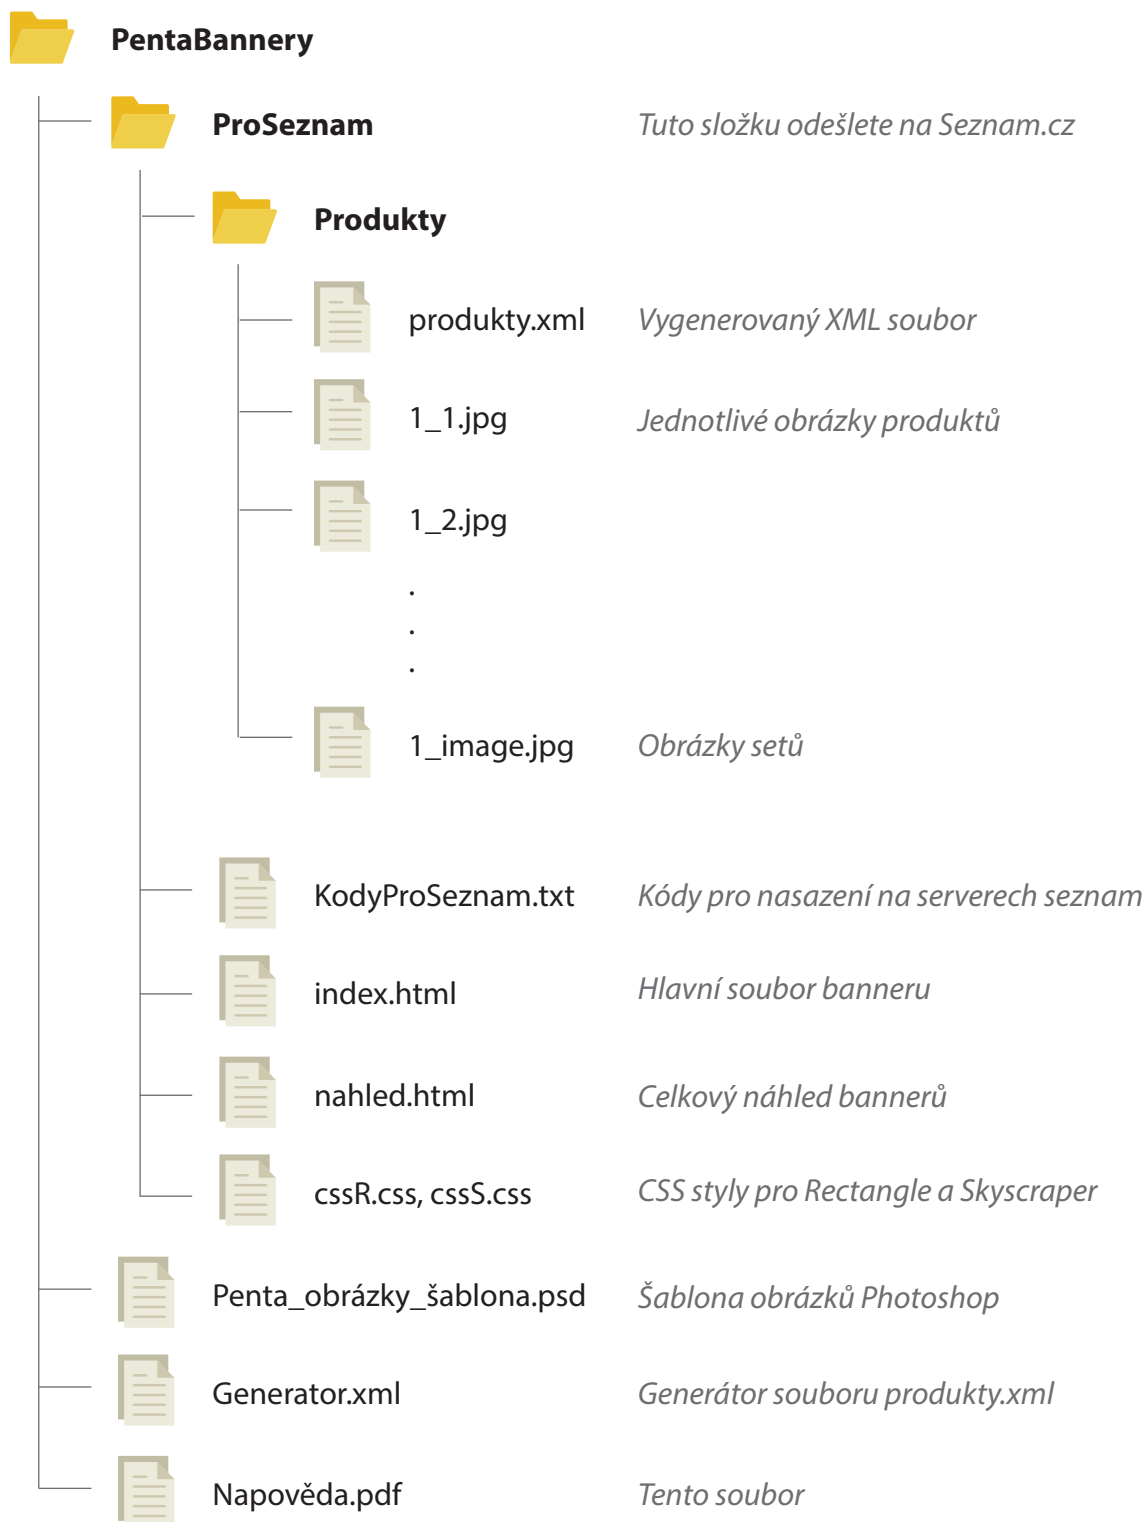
PentaBannery

ProSeznam Tuto složku odešlete na Seznam.cz

Produkty

produkty.xml Vygenerovaný XML soubor

1_1.jpg Jednotlivé obrázky produktů

1_2.jpg

.
.
.

1_image.jpg Obrázky setů

KodyProSeznam.txt Kódy pro nasazení na serverech seznam

index.html Hlavní soubor banneru

nahled.html Celkový náhled bannerů

cssR.css, cssS.css CSS styly pro Rectangle a Skyscraper

Penta_obrázky_šablona.psd Šablona obrázků Photoshop

Generator.xml Generátor souboru produkty.xml

Napověda.pdf Tento soubor